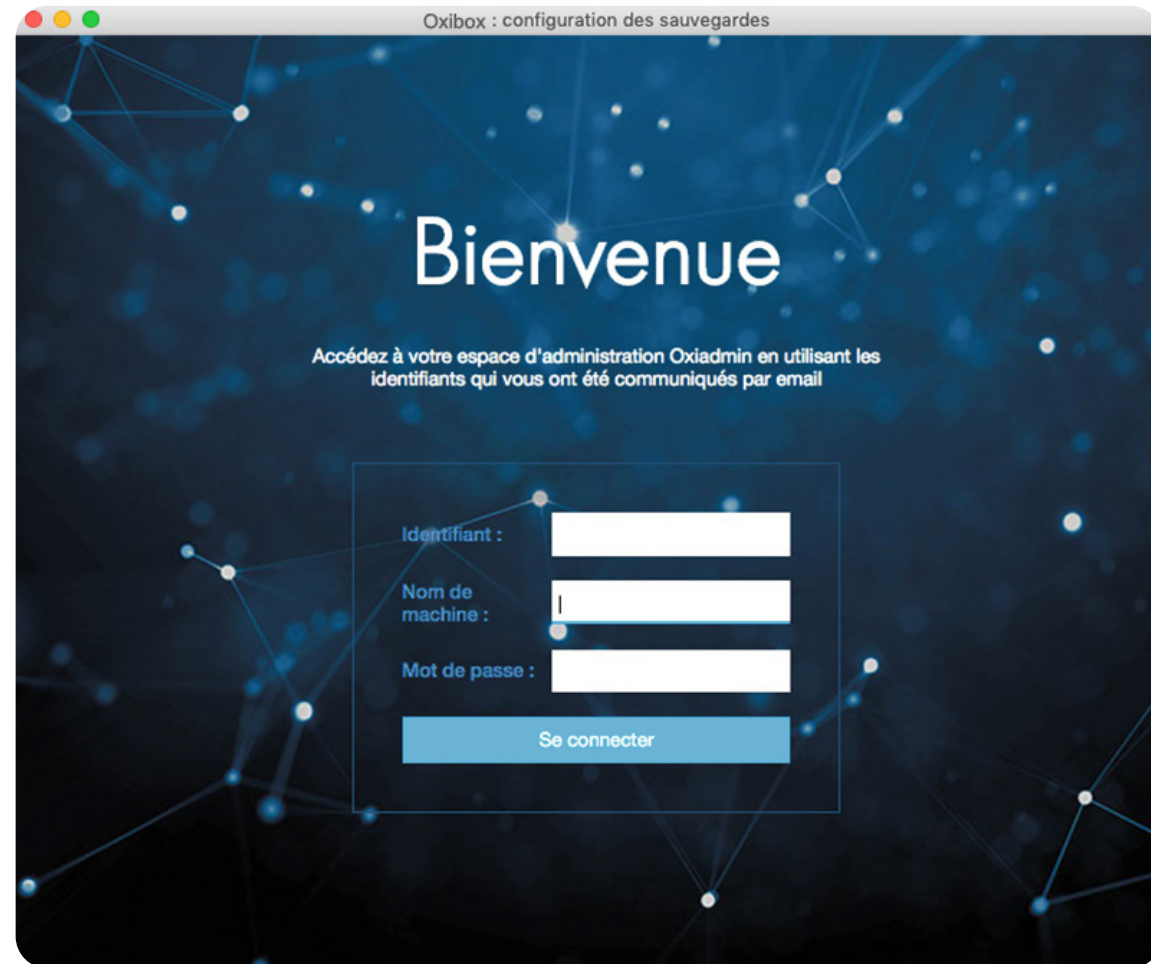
Oxibox : configuration des sauvegardes

Bienvenue

Accédez à votre espace d'administration Oxiadmin en utilisant les identifiants qui vous ont été communiqués par email

Identifiant :

Nom de machine :

Mot de passe :

Se connecter